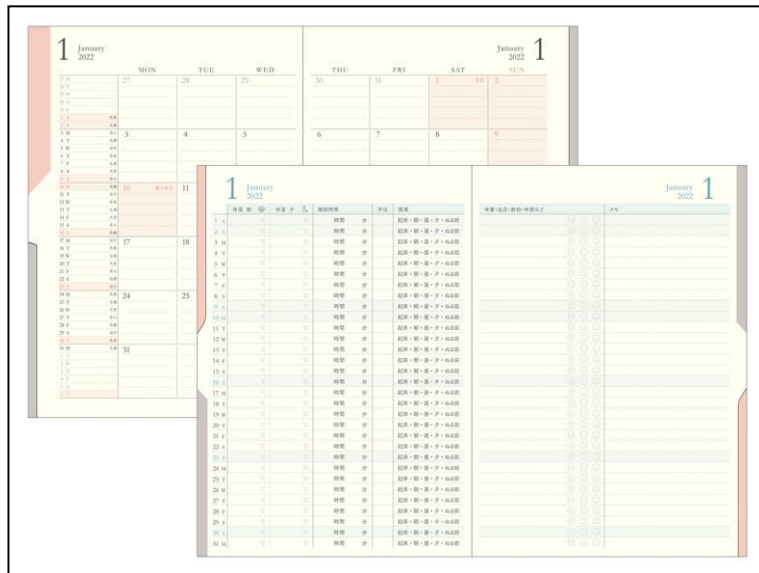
1 January 2022

| MON | TUE | WED |
|---|---|---|
| 27 | 28 | 29 |
| 3 | 4 | 5 |
| 10 成人の日 | 11 | |
| 17 | 18 | |
| 24 | 25 | |
| 31 | | |

January 2022 1

| THU | FRI | SAT | SUN |
|---|---|---|---|
| 30 | 31 | 1 元日 | 2 |
| 6 | 7 | 8 | 9 |

1 January 2022

| | 体温 朝 | | 体温 夕 | 睡眠時間 | 外出 | 食事 |
|---|---|---|---|---|---|---|
| 1 S | ℃ | | ℃ | 時間 分 | | 起床・朝・昼・夕・ねる前 |
| 2 S | ℃ | | ℃ | 時間 分 | | 起床・朝・昼・夕・ねる前 |
| 3 M | ℃ | | ℃ | 時間 分 | | 起床・朝・昼・夕・ねる前 |
| 4 T | ℃ | | ℃ | 時間 分 | | 起床・朝・昼・夕・ねる前 |
| 5 W | ℃ | | ℃ | 時間 分 | | 起床・朝・昼・夕・ねる前 |
| 6 T | ℃ | | ℃ | 時間 分 | | 起床・朝・昼・夕・ねる前 |
| 7 F | ℃ | | ℃ | 時間 分 | | 起床・朝・昼・夕・ねる前 |
| 8 S | ℃ | | ℃ | 時間 分 | | 起床・朝・昼・夕・ねる前 |
| 9 S | ℃ | | ℃ | 時間 分 | | 起床・朝・昼・夕・ねる前 |
| 10 M | ℃ | | ℃ | 時間 分 | | 起床・朝・昼・夕・ねる前 |
| 11 T | ℃ | | ℃ | 時間 分 | | 起床・朝・昼・夕・ねる前 |
| 12 W | ℃ | | ℃ | 時間 分 | | 起床・朝・昼・夕・ねる前 |
| 13 T | ℃ | | ℃ | 時間 分 | | 起床・朝・昼・夕・ねる前 |
| 14 F | ℃ | | ℃ | 時間 分 | | 起床・朝・昼・夕・ねる前 |
| 15 S | ℃ | | ℃ | 時間 分 | | 起床・朝・昼・夕・ねる前 |
| 16 S | ℃ | | ℃ | 時間 分 | | 起床・朝・昼・夕・ねる前 |
| 17 M | ℃ | | ℃ | 時間 分 | | 起床・朝・昼・夕・ねる前 |
| 18 T | ℃ | | ℃ | 時間 分 | | 起床・朝・昼・夕・ねる前 |
| 19 W | ℃ | | ℃ | 時間 分 | | 起床・朝・昼・夕・ねる前 |
| 20 T | ℃ | | ℃ | 時間 分 | | 起床・朝・昼・夕・ねる前 |
| 21 F | ℃ | | ℃ | 時間 分 | | 起床・朝・昼・夕・ねる前 |
| 22 S | ℃ | | ℃ | 時間 分 | | 起床・朝・昼・夕・ねる前 |
| 23 S | ℃ | | ℃ | 時間 分 | | 起床・朝・昼・夕・ねる前 |
| 24 M | ℃ | | ℃ | 時間 分 | | 起床・朝・昼・夕・ねる前 |
| 25 T | ℃ | | ℃ | 時間 分 | | 起床・朝・昼・夕・ねる前 |
| 26 W | ℃ | | ℃ | 時間 分 | | 起床・朝・昼・夕・ねる前 |
| 27 T | ℃ | | ℃ | 時間 分 | | 起床・朝・昼・夕・ねる前 |
| 28 F | ℃ | | ℃ | 時間 分 | | 起床・朝・昼・夕・ねる前 |
| 29 S | ℃ | | ℃ | 時間 分 | | 起床・朝・昼・夕・ねる前 |
| 30 S | ℃ | | ℃ | 時間 分 | | 起床・朝・昼・夕・ねる前 |
| 31 M | ℃ | | ℃ | 時間 分 | | 起床・朝・昼・夕・ねる前 |

January 2022 1

体調・気分・運動・体調など　メモ